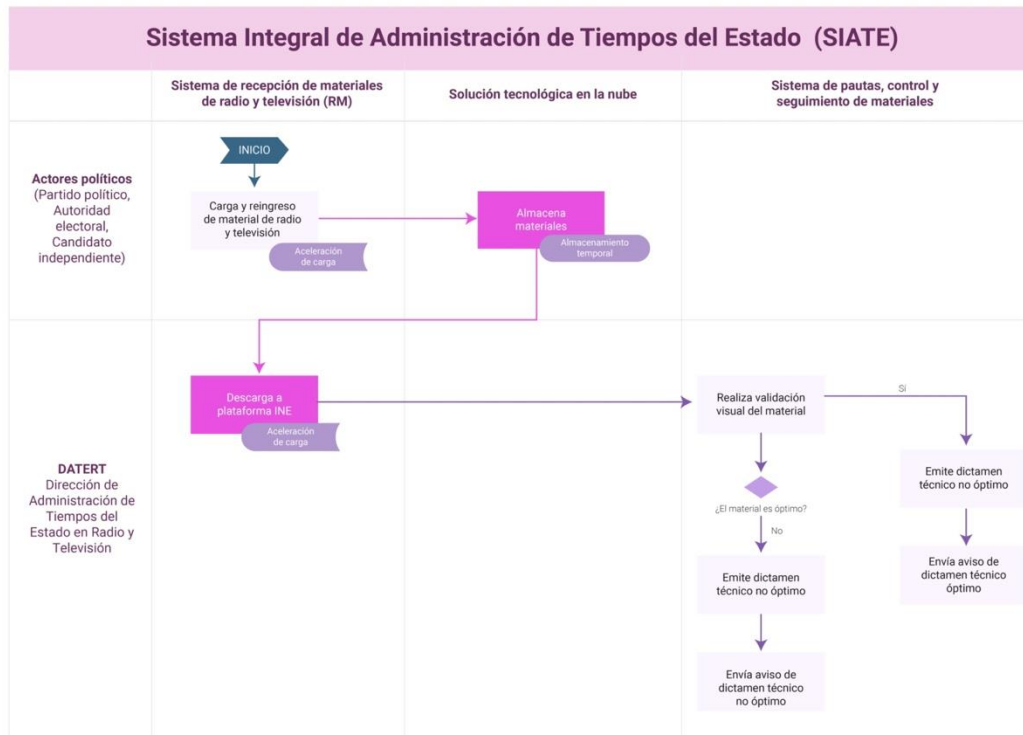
Sistema Integral de Administración de Tiempos del Estado (SIATE)

Sistema de recepción de materiales de radio y televisión (RM)

Solución tecnológica en la nube

Sistema de pautas, control y seguimiento de materiales

Actores políticos (Partido político, Autoridad electoral, Candidato independiente)

INICIO

Carga y reingreso de material de radio y televisión

Aceleración de carga

Almacena materiales

Almacenamiento temporal

DATERT Dirección de Administración de Tiempos del Estado en Radio y Televisión

Descarga a plataforma INE

Aceleración de carga

Realiza validación visual del material

Sí

¿El material es óptimo?

No

Emite dictamen técnico no óptimo

Envía aviso de dictamen técnico no óptimo

Emite dictamen técnico no óptimo

Envía aviso de dictamen técnico óptimo